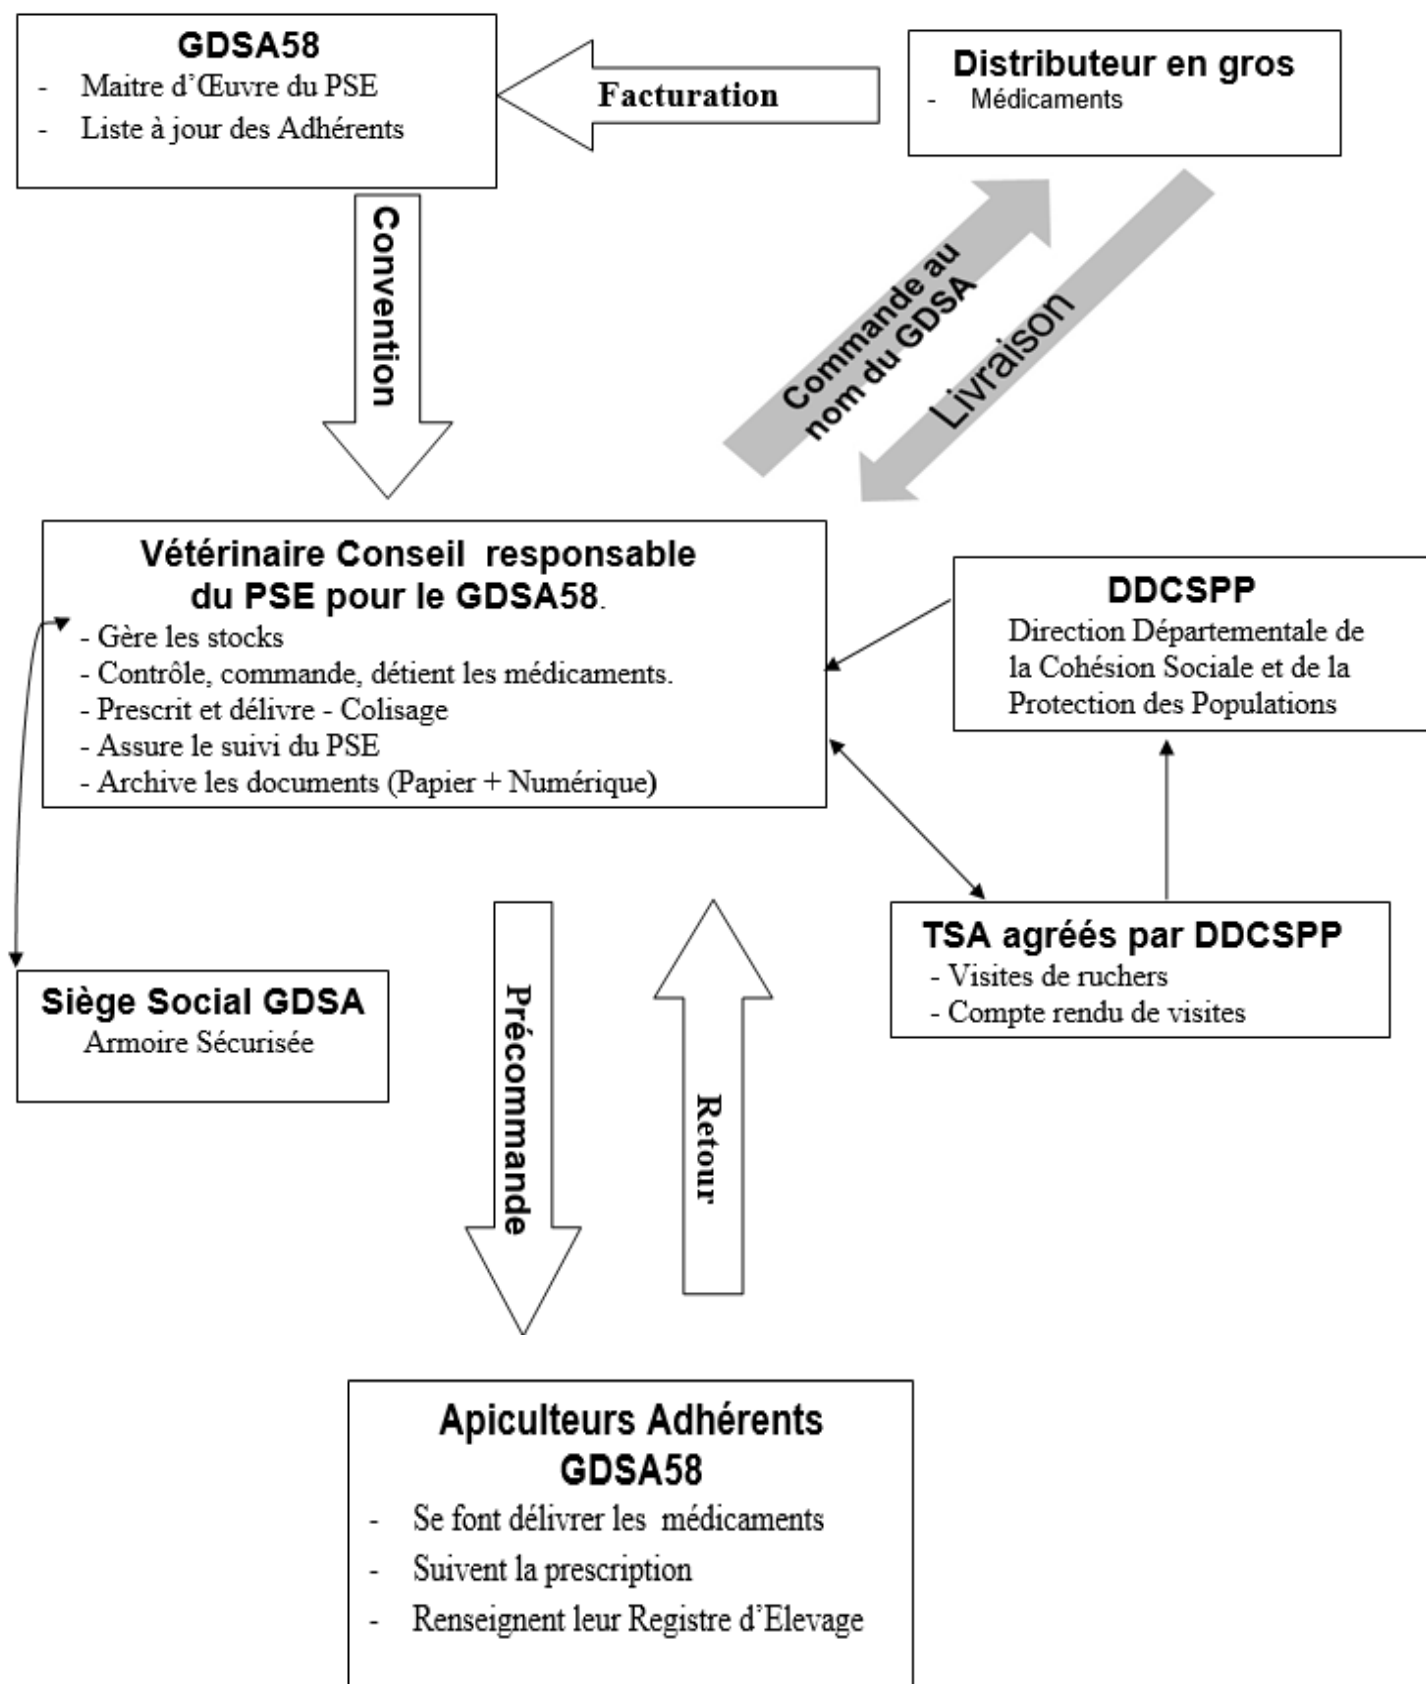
GDSA58
- Maitre d'Œuvre du PSE
- Liste à jour des Adhérents

Facturation

Distributeur en gros
- Médicaments

Convention

Commande au nom du GDSA

Livraison

Vétérinaire Conseil responsable du PSE pour le GDSA58.
- Gère les stocks
- Contrôle, commande, détient les médicaments.
- Prescrit et délivre - Colisage
- Assure le suivi du PSE
- Archive les documents (Papier + Numérique)

DDCSPP
Direction Départementale de la Cohésion Sociale et de la Protection des Populations

TSA agréés par DDCSPP
- Visites de ruchers
- Compte rendu de visites

Siège Social GDSA
Armoire Sécurisée

Précommande

Retour

Apiculteurs Adhérents GDSA58
- Se font délivrer les médicaments
- Suivent la prescription
- Renseignent leur Registre d'Elevage